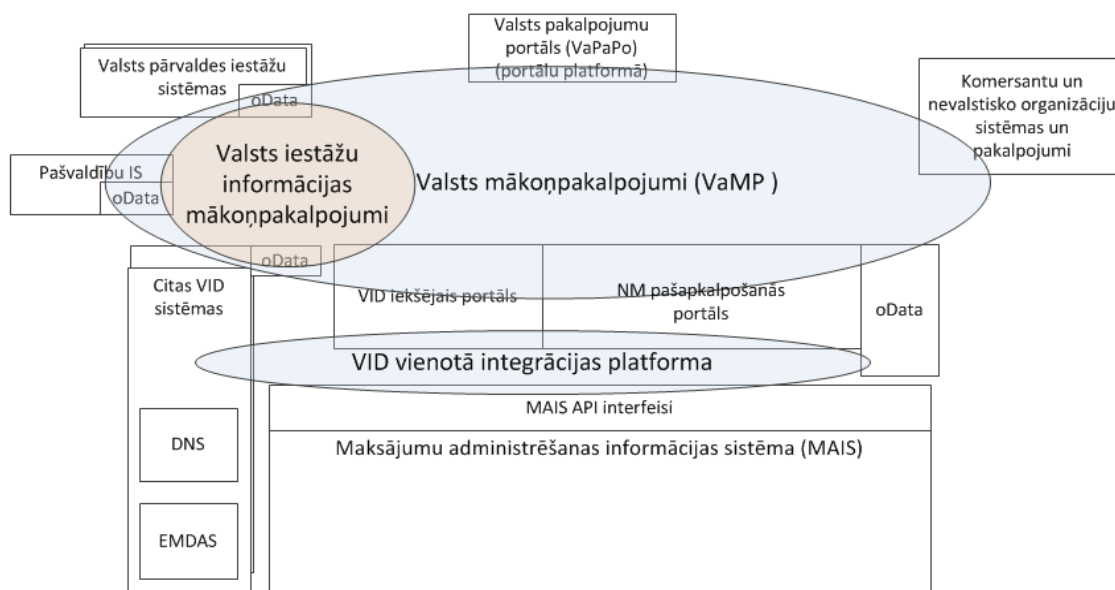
Valsts pakalpojumu portāls (VaPaPo) (portālu platformā)

Valsts pārvaldes iestāžu sistēmas

oData

Komersantu un nevalstisko organizāciju sistēmas un pakalpojumi

Pašvaldību IS

oData

Valsts iestāžu informācijas mākoņpakalpojumi

Valsts mākoņpakalpojumi (VaMP )

oData

Citas VID sistēmas

VID iekšējais portāls

NM pašapkalpošanās portāls

oData

VID vienotā integrācijas platforma

MAIS API interfeisi

Maksājumu administrēšanas informācijas sistēma (MAIS)

DNS

EMDAS